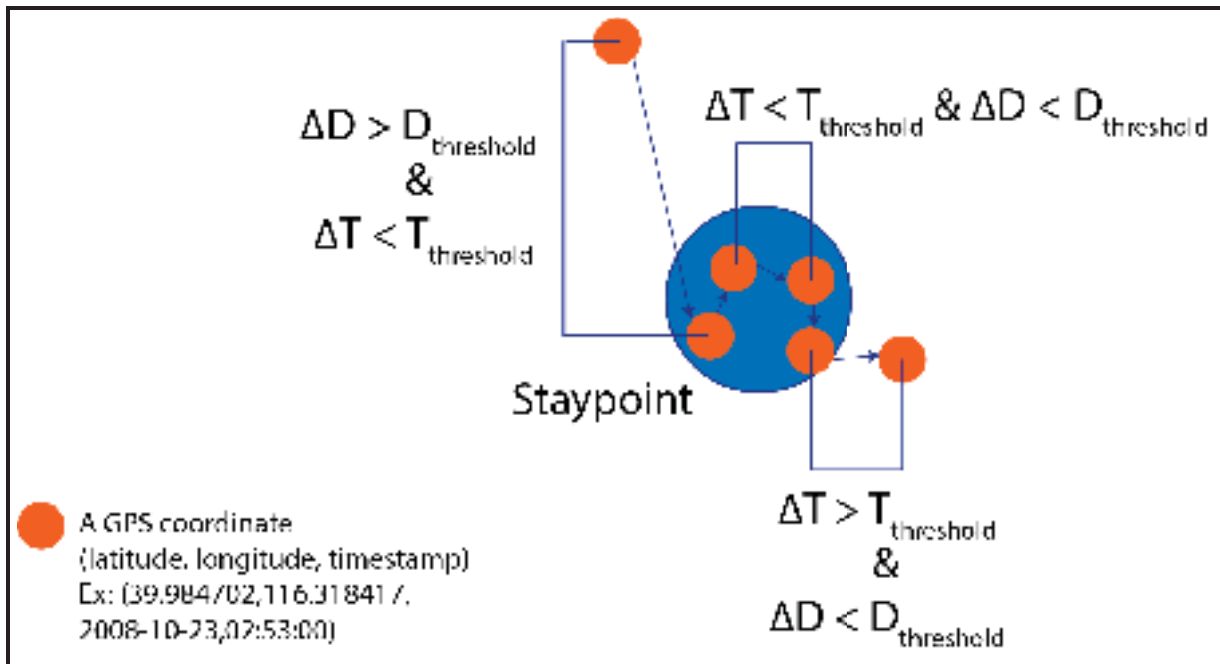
$\Delta D > D_{threshold}$
&
$\Delta T < T_{threshold}$

$\Delta T < T_{threshold}$ & $\Delta D < D_{threshold}$

Staypoint

$\Delta T > T_{threshold}$
&
$\Delta D < D_{threshold}$

A GPS coordinate (latitude, longitude, timestamp) Ex: (39.984702,116.318417, 2008-10-23,02:53:00)